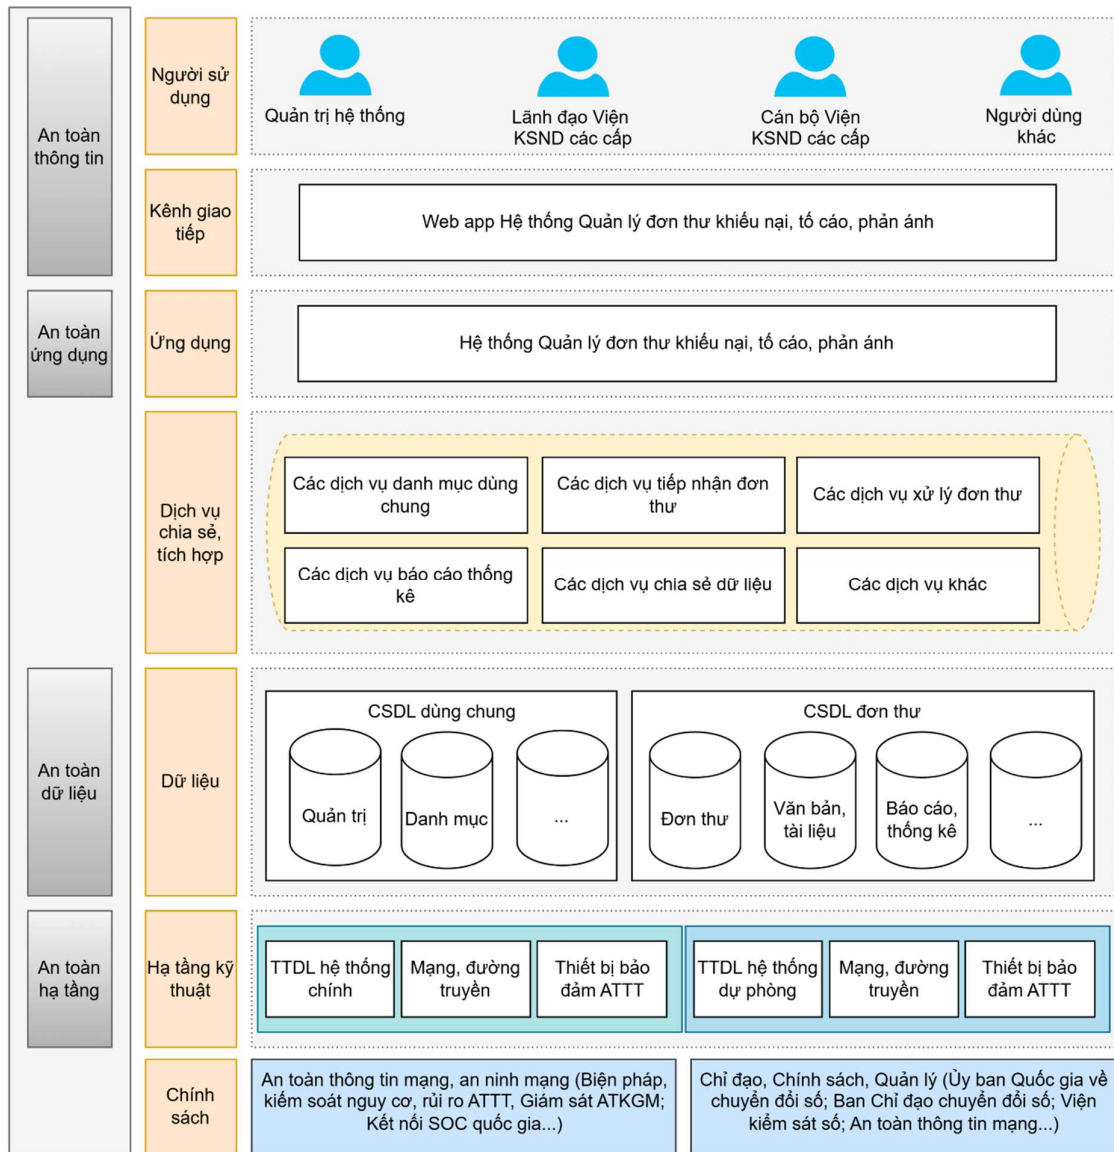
An toàn thông tin

Người sử dụng

Quản trị hệ thống

Lãnh đạo Viện KSND các cấp

Cán bộ Viện KSND các cấp

Người dùng khác

Kênh giao tiếp

Web app Hệ thống Quản lý đơn thư khiếu nại, tố cáo, phản ánh

An toàn ứng dụng

Ứng dụng

Hệ thống Quản lý đơn thư khiếu nại, tố cáo, phản ánh

Dịch vụ chia sẻ, tích hợp

Các dịch vụ danh mục dùng chung

Các dịch vụ tiếp nhận đơn thư

Các dịch vụ xử lý đơn thư

Các dịch vụ báo cáo thống kê

Các dịch vụ chia sẻ dữ liệu

Các dịch vụ khác

An toàn dữ liệu

Dữ liệu

CSDL dùng chung

Quản trị

Danh mục

...

CSDL đơn thư

Đơn thư

Văn bản, tài liệu

Báo cáo, thống kê

...

An toàn hạ tầng

Hạ tầng kỹ thuật

TTDL hệ thống chính

Mạng, đường truyền

Thiết bị bảo đảm ATTT

TTDL hệ thống dự phòng

Mạng, đường truyền

Thiết bị bảo đảm ATTT

Chính sách

An toàn thông tin mạng, an ninh mạng (Biện pháp, kiếm soát nguy cơ, rủi ro ATTT, Giám sát ATKGM; Kết nối SOC quốc gia...)

Chỉ đạo, Chính sách, Quản lý (Ủy ban Quốc gia về chuyển đổi số; Ban Chỉ đạo chuyển đổi số; Viện kiểm sát số; An toàn thông tin mạng...)